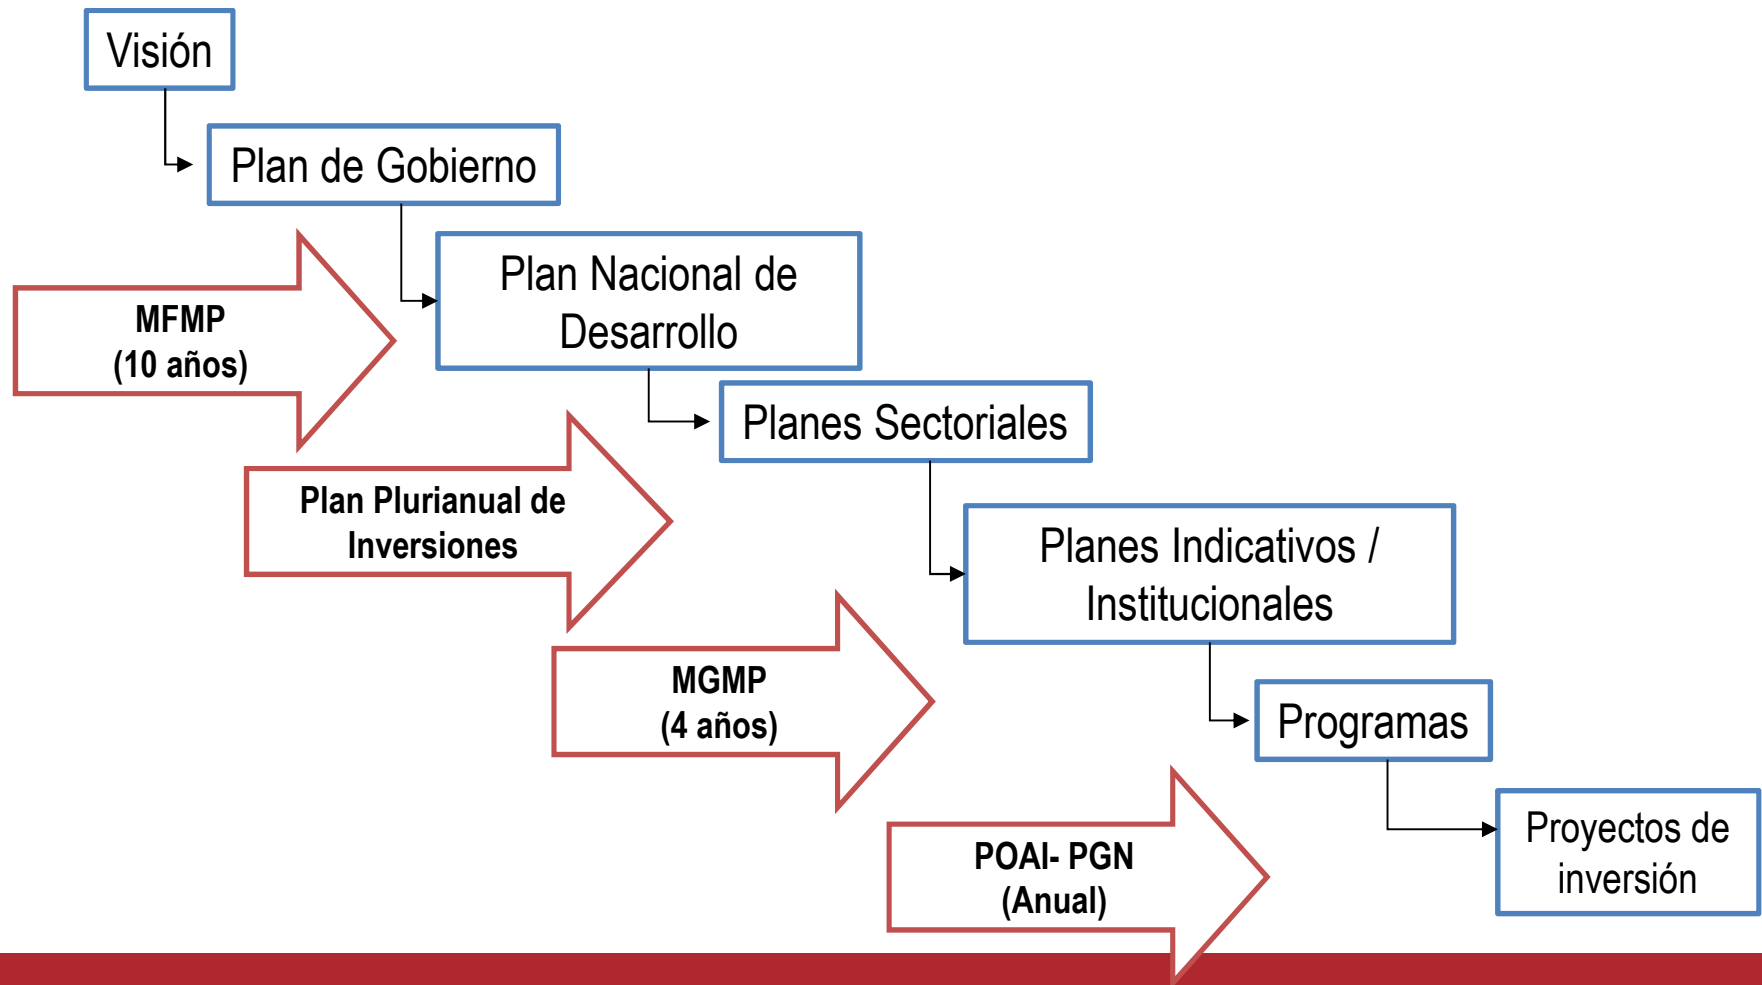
Visión

Plan de Gobierno

MFMP
(10 años)

Plan Nacional de Desarrollo

Planes Sectoriales

Plan Plurianual de Inversiones

Planes Indicativos / Institucionales

MGMP
(4 años)

Programas

POAI- PGN
(Anual)

Proyectos de inversión